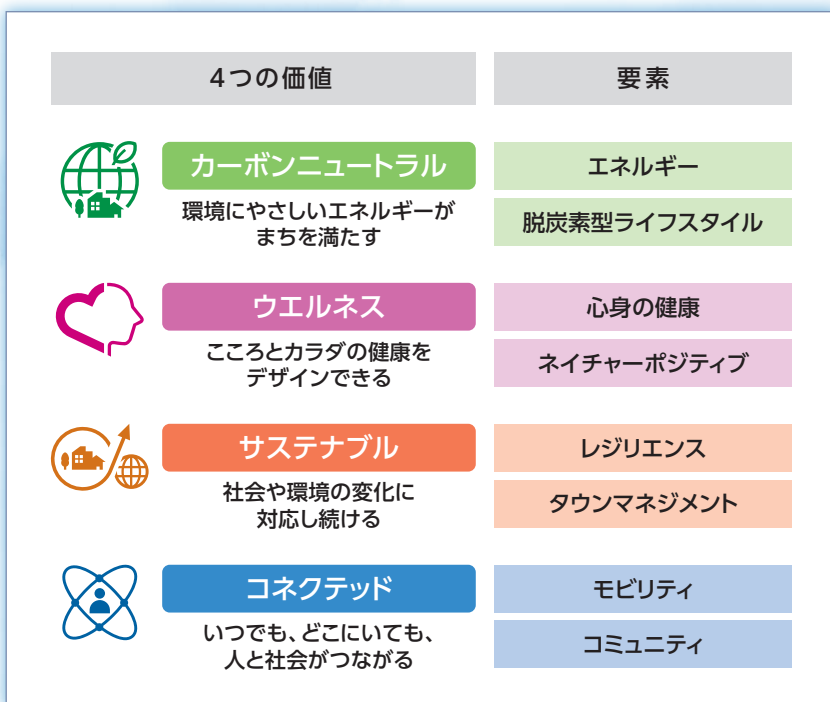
| 4つの価値 | 要素 |
|---|---|
| カーボンニュートラル<br>環境にやさしいエネルギーがまちを満たす | エネルギー<br>脱炭素型ライフスタイル |
| ウエルネス<br>こころとカラダの健康をデザインできる | 心身の健康<br>ネイチャーポジティブ |
| サステナブル<br>社会や環境の変化に対応し続ける | レジリエンス<br>タウンマネジメント |
| コネクテッド<br>いつでも、どこにいても、人と社会がつながる | モビリティ<br>コミュニティ |